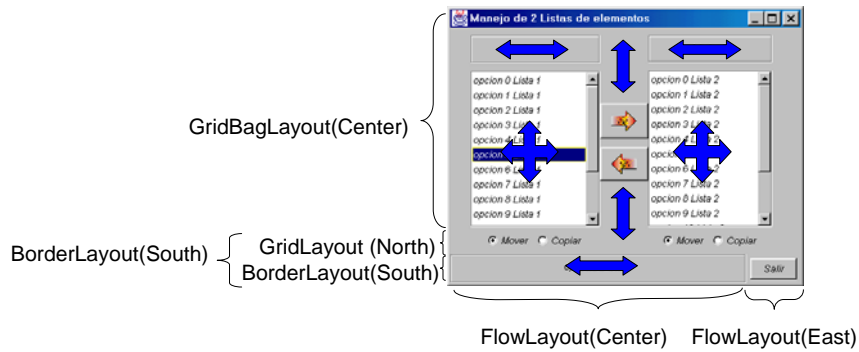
Manejo de 2 Listas de elementos

GridBagLayout(Center)

opcion 0 Lista 1
opcion 1 Lista 1
opcion 2 Lista 1
opcion 3 Lista 1
opcion 4 Lista 1
opcion
opcion 6 Lista 1
opcion 7 Lista 1
opcion 8 Lista 1
opcion 9 Lista 1

opcion 0 Lista 2
opcion 1 Lista 2
opcion 2 Lista 2
opcion 3 Lista 2
opcion 4 Lista 2
opcion
opcion 6 Lista 2
opcion 7 Lista 2
opcion 8 Lista 2
opcion 9 Lista 2

Mover Copiar
Mover Copiar

Salir

BorderLayout(South)
GridLayout (North)
BorderLayout(South)

FlowLayout(Center) FlowLayout(East)